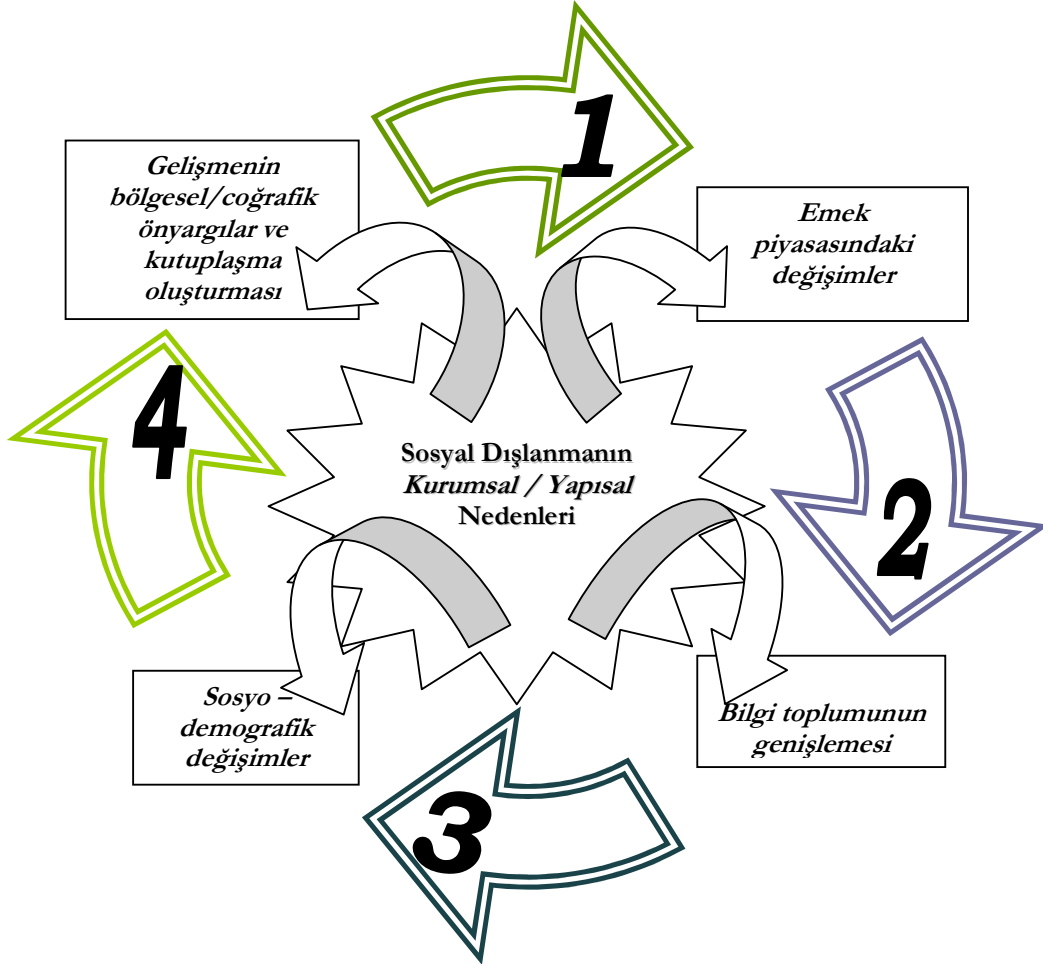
1

Gelişmenin bölgesel/coğrafik önyargılar ve kutuplaşma oluşturması

Emek piyasasındaki değişimler

2

4

Sosyal Dışlanmanın *Kurumsal / Yapısal* Nedenleri

Sosyo – demografik değişimler

Bilgi toplumunun genişlemesi

3